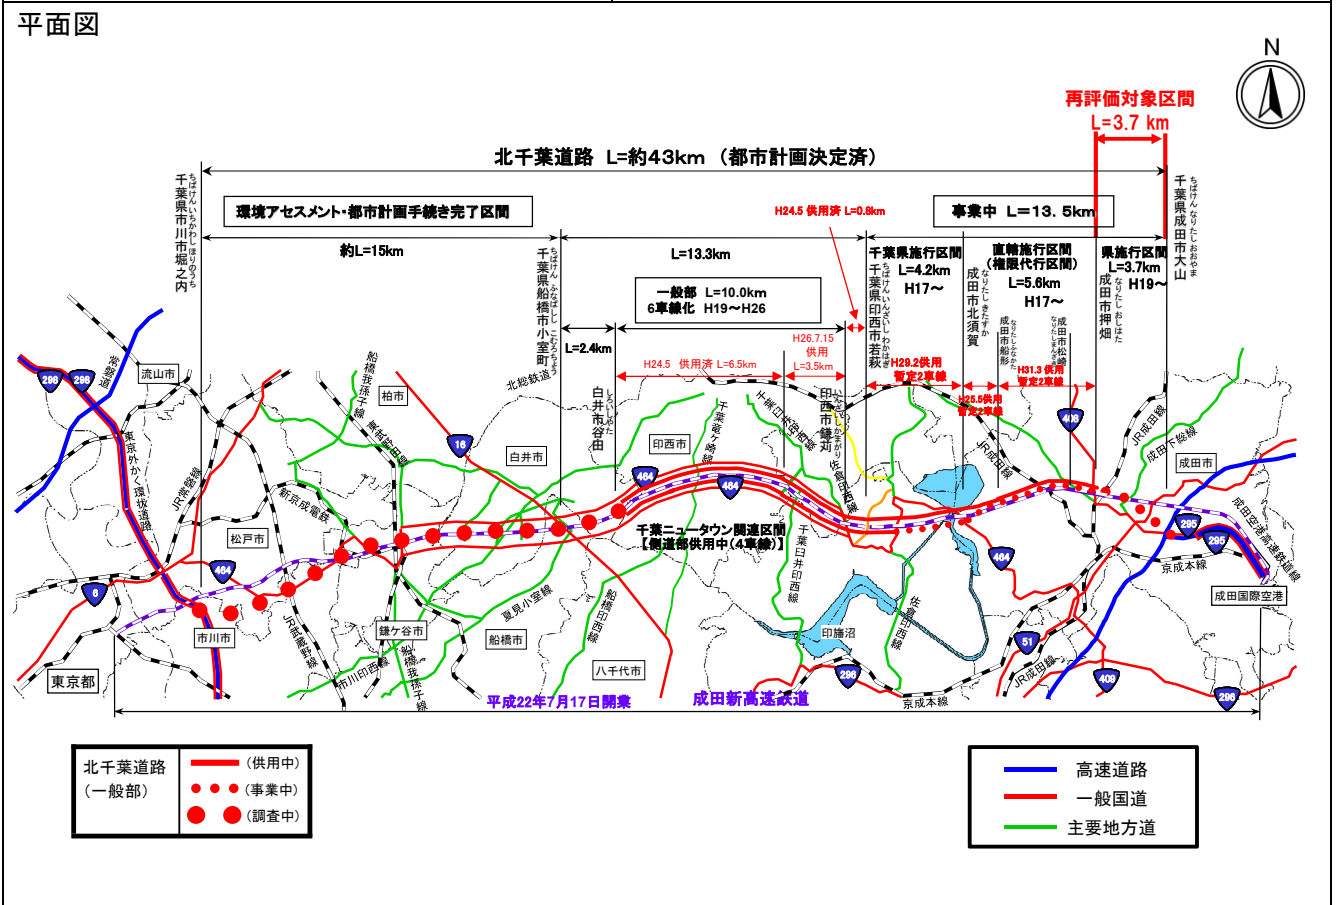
平面図

N

再評価対象区間
L=3.7 km

北千葉道路 L=約43km（都市計画決定済）

ちばけんいちかわしほりのうち
千葉県市川市堀之内

ちばけんなりたしおおやま
千葉県成田市大山

環境アセスメント・都市計画手続き完了区間

H24.5 供用済 L=0.8km

事業中 L=13.5km

約L=15km

L=13.3km

ちばけん ふなばしし こむろちょう
千葉県船橋市小室町

千葉県施行区間
L=4.2km
H17～

直轄施行区間
（権限代行区間）
L=5.6km
H17～

県施行区間
L=3.7km
H19～

ちばけんいんざいしわかはぎ
千葉県印西市若萩

なりたしきたすか
成田市北須賀

なりたしおしはた
成田市押畑

成田市船形

成田市松崎

一般部 L=10.0km
6車線化 H19～H26

L=2.4km

H26.7.15
供用
L=3.5km

H24.5 供用済 L=6.5km

H29.2供用
暫定2車線

H31.3供用
暫定2車線

H25.5供用
暫定2車線

しろいしやと
白井市谷田

印西市鎌苅

常磐道

流山市

船橋我孫子線

柏市

北総鉄道

東京外かく環状道路

JR常磐線

新京成電鉄

東武野田線

白井市

印西市

千葉竜ケ崎線

千葉臼井印西線

佐倉印西線

JR成田線

成田市

JR成田線

成田下総線

成田空港高速鉄道線

千葉ニュータウン関連区間
【側道部供用中（4車線）】

千葉臼井印西線

松戸市

京成本線

成田国際空港

夏見小室線

船橋印西線

佐倉印西線

印旛沼

市川市

JR武蔵野線

鎌ケ谷市

市川印西線

船橋我孫子線

船橋市

八千代市

JR成田線

東京都

平成22年7月17日開業

成田新高速鉄道

京成本線

296 296 16 464 464 6 464 295 295 408 51 296 409 296

北千葉道路
（一般部）
（供用中）
（事業中）
（調査中）

高速道路
一般国道
主要地方道